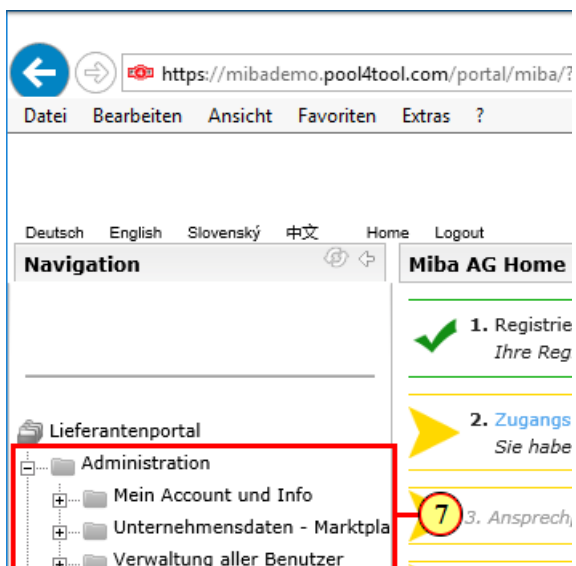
https://mibademo.pool4tool.com/portal/miba/?

Datei Bearbeiten Ansicht Favoriten Extras ?

Deutsch English Slovenský 中文 Home Logout

Navigation

Miba AG Home

1. Registrie
Ihre Reg

2. Zugangs
Sie habe

3. Ansprech

7

Lieferantenportal
Administration
Mein Account und Info
Unternehmensdaten - Marktpla
Verwaltung aller Benutzer